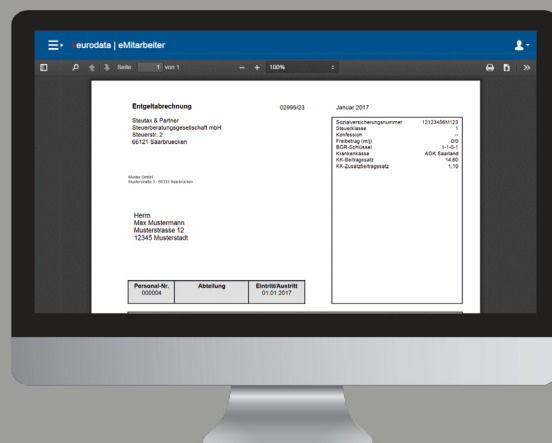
eurodata | eMitarbeiter

Seite: 1 von 1 − + 100%

Entgeltabrechnung 02998/23 Januar 2017

Steutax & Partner
Steuerberatungsgesellschaft mbH
Steuerstr. 2
66121 Saarbruecken

Muster GmbH
Musterstraße 3 · 66333 Saarbrücken

Herrn
Max Mustermann
Musterstrasse 12
12345 Musterstadt

| Sozialversicherungsnummer | 12123456M123 |
|---|---|
| Steuerklasse | 1 |
| Konfession | -- |
| Freibetrag (mtl) | 0/0 |
| BGR-Schlüssel | 1-1-0-1 |
| Krankenkasse | AOK Saarland |
| KK-Beitragssatz | 14,60 |
| KK-Zusatzbeitragssatz | 1,10 |

| Personal-Nr. | Abteilung | Eintritt/Austritt |
|---|---|---|
| 000004 | | 01.01.2017 |